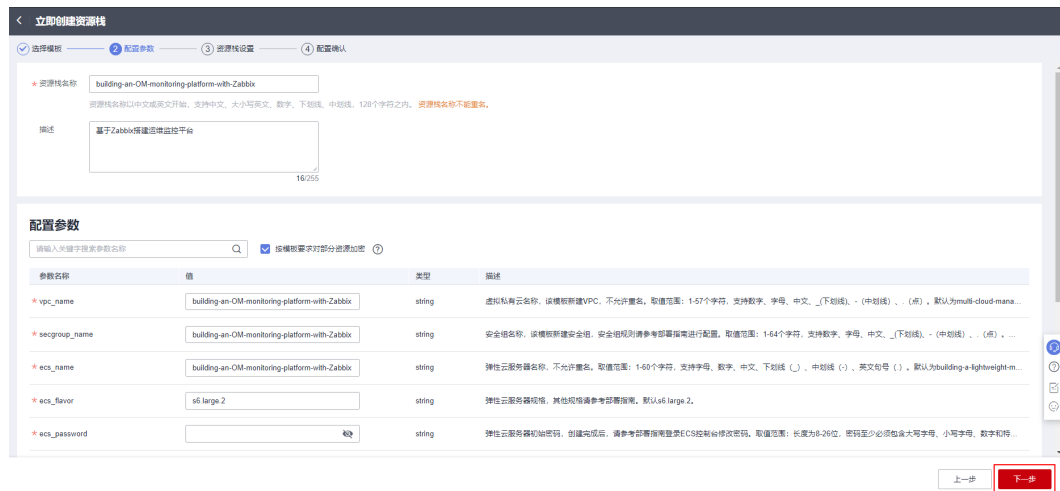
< 立即创建资源栈

选择模板 — 2 配置参数 — 3 资源栈设置 — 4 配置确认

* 资源栈名称 building-an-OM-monitoring-platform-with-Zabbix

资源栈名称以中文或英文开始，支持中文、大小写英文、数字、下划线、中划线，128个字符之内。资源栈名称不能重名。

描述 基于Zabbix搭建运维监控平台

16/255

配置参数

请输入关键字搜索参数名称

按模板要求对部分资源加密 ?

| 参数名称 | 值 | 类型 | 描述 |
|---|---|---|---|
| * vpc_name | building-an-OM-monitoring-platform-with-Zabbix | string | 虚拟私有云名称，该模板新建VPC，不允许重名。取值范围：1-57个字符，支持数字、字母、中文、_(下划线)、-（中划线）、.（点）。默认为multi-cloud-mana... |
| * secgroup_name | building-an-OM-monitoring-platform-with-Zabbix | string | 安全组名称，该模板新建安全组，安全组规则请参考部署指南进行配置。取值范围：1-64个字符，支持数字、字母、中文、_(下划线)、-（中划线）、.（点）。... |
| * ecs_name | building-an-OM-monitoring-platform-with-Zabbix | string | 弹性云服务器名称，不允许重名。取值范围：1-60个字符，支持字母、数字、中文、下划线（_）、中划线（-）、英文句号（.）。默认为building-a-lightweight-m... |
| * ecs_flavor | s6.large.2 | string | 弹性云服务器规格，其他规格请参考部署指南。默认s6.large.2。 |
| * ecs_password | | string | 弹性云服务器初始密码，创建完成后，请参考部署指南登录ECS控制台修改密码。取值范围：长度为8-26位，密码至少必须包含大写字母、小写字母、数字和特... |

上一步 下一步